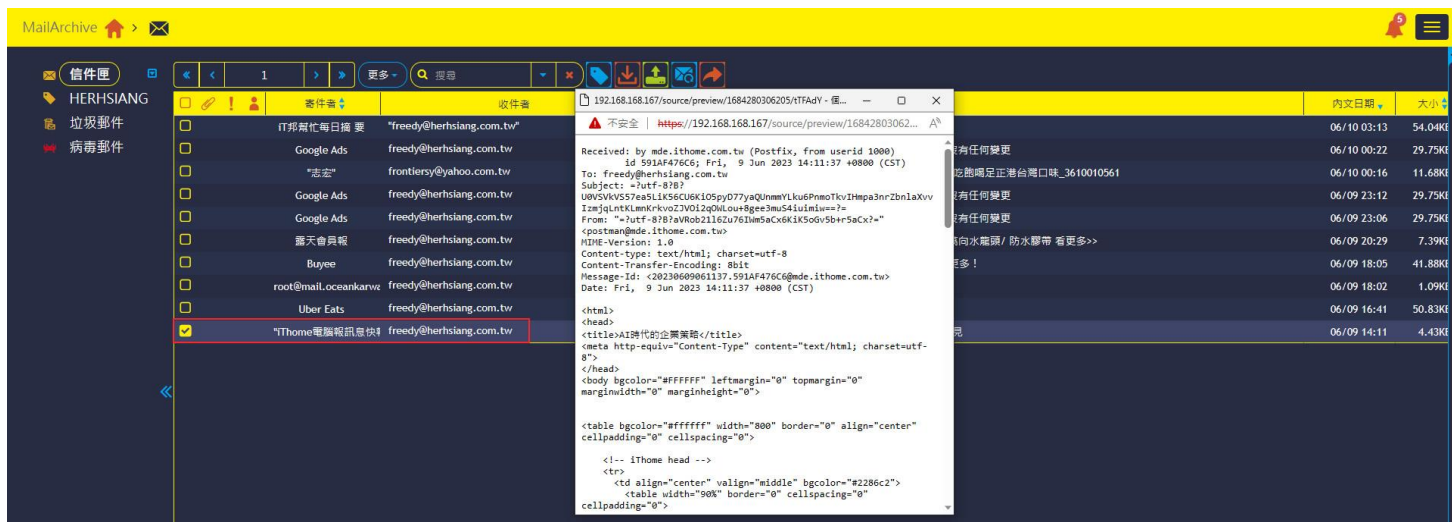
MailArchive >

5

信件匣
HERHSIANG
垃圾郵件
病毒郵件

« ‹ 1 › » 更多 搜尋

寄件者 收件者 內文日期 大小

| 寄件者 | 收件者 | | 內文日期 | 大小 |
|---|---|---|---|---|
| iT邦幫忙每日摘要 | "freedy@herhsiang.com.tw" | | 06/10 03:13 | 54.04KB |
| Google Ads | freedy@herhsiang.com.tw | 沒有任何變更 | 06/10 00:22 | 29.75KB |
| "志宏" | frontiersy@yahoo.com.tw | 吃飽喝足正港台灣口味_3610010561 | 06/10 00:16 | 11.68KB |
| Google Ads | freedy@herhsiang.com.tw | 沒有任何變更 | 06/09 23:12 | 29.75KB |
| Google Ads | freedy@herhsiang.com.tw | 沒有任何變更 | 06/09 23:06 | 29.75KB |
| 露天會員報 | freedy@herhsiang.com.tw | 萬向水龍頭/ 防水膠帶 看更多>> | 06/09 20:29 | 7.39KB |
| Buyee | freedy@herhsiang.com.tw | 更多！ | 06/09 18:05 | 41.88KB |
| root@mail.oceankarwa | freedy@herhsiang.com.tw | | 06/09 18:02 | 1.09KB |
| Uber Eats | freedy@herhsiang.com.tw | | 06/09 16:41 | 50.83KB |
| "iThome電腦報訊息快訊 | freedy@herhsiang.com.tw | 見 | 06/09 14:11 | 4.43KB |

192.168.168.167/source/preview/1684280306205/tTFAdY - 個...

不安全 | https://192.168.168.167/source/preview/16842803062...

Received: by mde.ithome.com.tw (Postfix, from userid 1000)
id 591AF476C6; Fri, 9 Jun 2023 14:11:37 +0800 (CST)
To: freedy@herhsiang.com.tw
Subject: =?utf-8?B?U0VSVkVS57ea5LiK56CU6KiO5pyD77yaQUnmmYLku6PmmoTkvIHmpa3nrZbnlaXvvIzmjqLntKLmnKrkvoZJVOi2qOWLou+8gee3mu5iuimiw==?=
From: "=?utf-8?B?aVRob21lIGZu76IWm5aCx6KiK5oGv5b+r5aCx?=" <postman@mde.ithome.com.tw>
MIME-Version: 1.0
Content-type: text/html; charset=utf-8
Content-Transfer-Encoding: 8bit
Message-Id: <20230609061137.591AF476C6@mde.ithome.com.tw>
Date: Fri, 9 Jun 2023 14:11:37 +0800 (CST)

<html>
<head>
<title>AI時代的企業策略</title>
<meta http-equiv="Content-Type" content="text/html; charset=utf-8">
</head>
<body bgcolor="#FFFFFF" leftmargin="0" topmargin="0" marginwidth="0" marginheight="0">

<table bgcolor="#ffffff" width="800" border="0" align="center" cellpadding="0" cellspacing="0">

<!-- iThome head -->
<tr>
<td align="center" valign="middle" bgcolor="#2286c2">
<table width="90%" border="0" cellspacing="0" cellpadding="0">